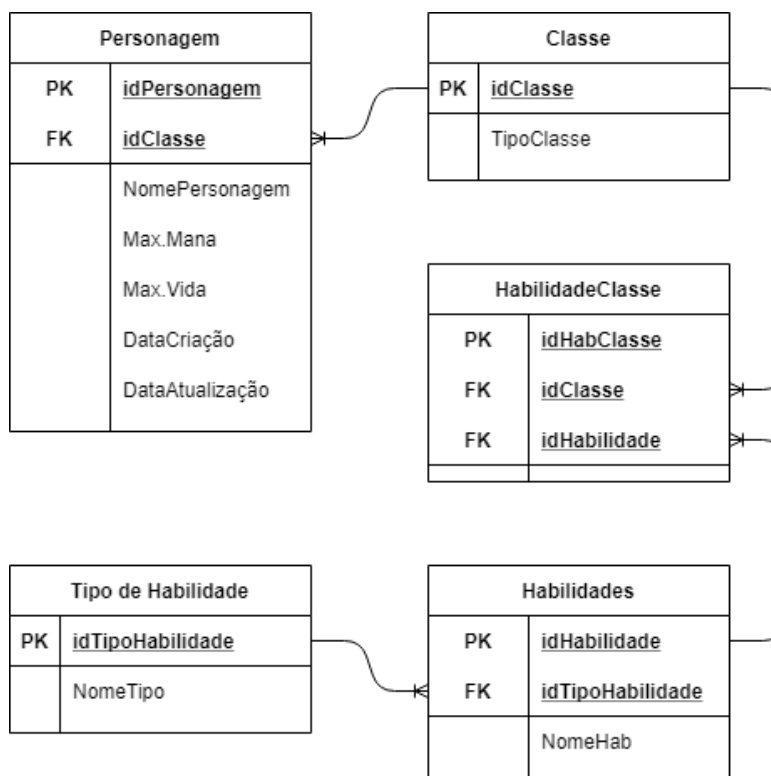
Personagem

| PK | idPersonagem |
|---|---|
| FK | idClasse |
| | NomePersonagem |
| | Max.Mana |
| | Max.Vida |
| | DataCriação |
| | DataAtualização |

Classe

| PK | idClasse |
|---|---|
| | TipoClasse |

HabilidadeClasse

| PK | idHabClasse |
|---|---|
| FK | idClasse |
| FK | idHabilidade |

Tipo de Habilidade

| PK | idTipoHabilidade |
|---|---|
| | NomeTipo |

Habilidades

| PK | idHabilidade |
|---|---|
| FK | idTipoHabilidade |
| | NomeHab |